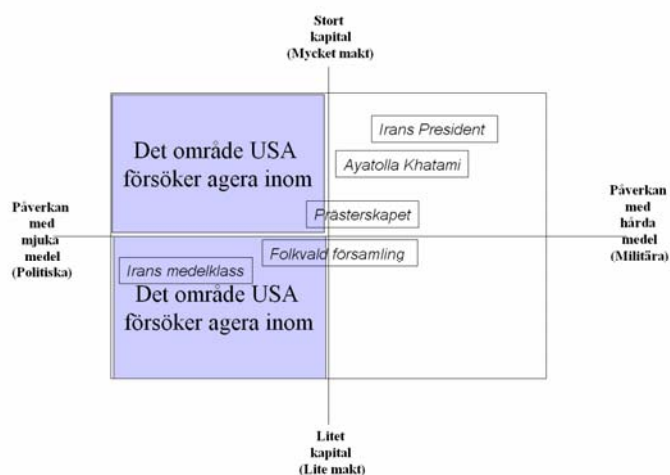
Stort kapital (Mycket makt)

Påverkan med mjuka medel (Politiska)

Påverkan med hårda medel (Militära)

Det område USA försöker agera inom

Irans President

Ayatolla Khatami

Prästerskapet

Folkvald församling

Irans medelklass

Det område USA försöker agera inom

Litet kapital (Lite makt)